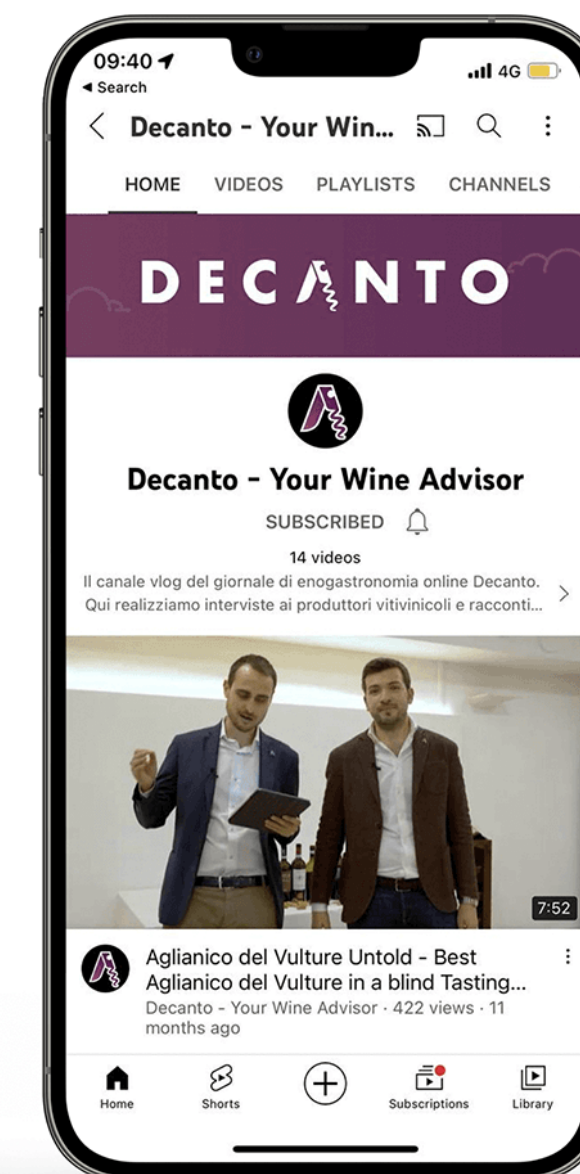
09:40
◂ Search
4G
Decanto - Your Win...
HOME VIDEOS PLAYLISTS CHANNELS
DECANTO
Decanto - Your Wine Advisor
SUBSCRIBED
14 videos
Il canale vlog del giornale di enogastronomia online Decanto. Qui realizziamo interviste ai produttori vitivinicoli e racconti...
7:52
Aglianico del Vulture Untold - Best Aglianico del Vulture in a blind Tasting...
Decanto - Your Wine Advisor · 422 views · 11 months ago
Home Shorts Subscriptions Library